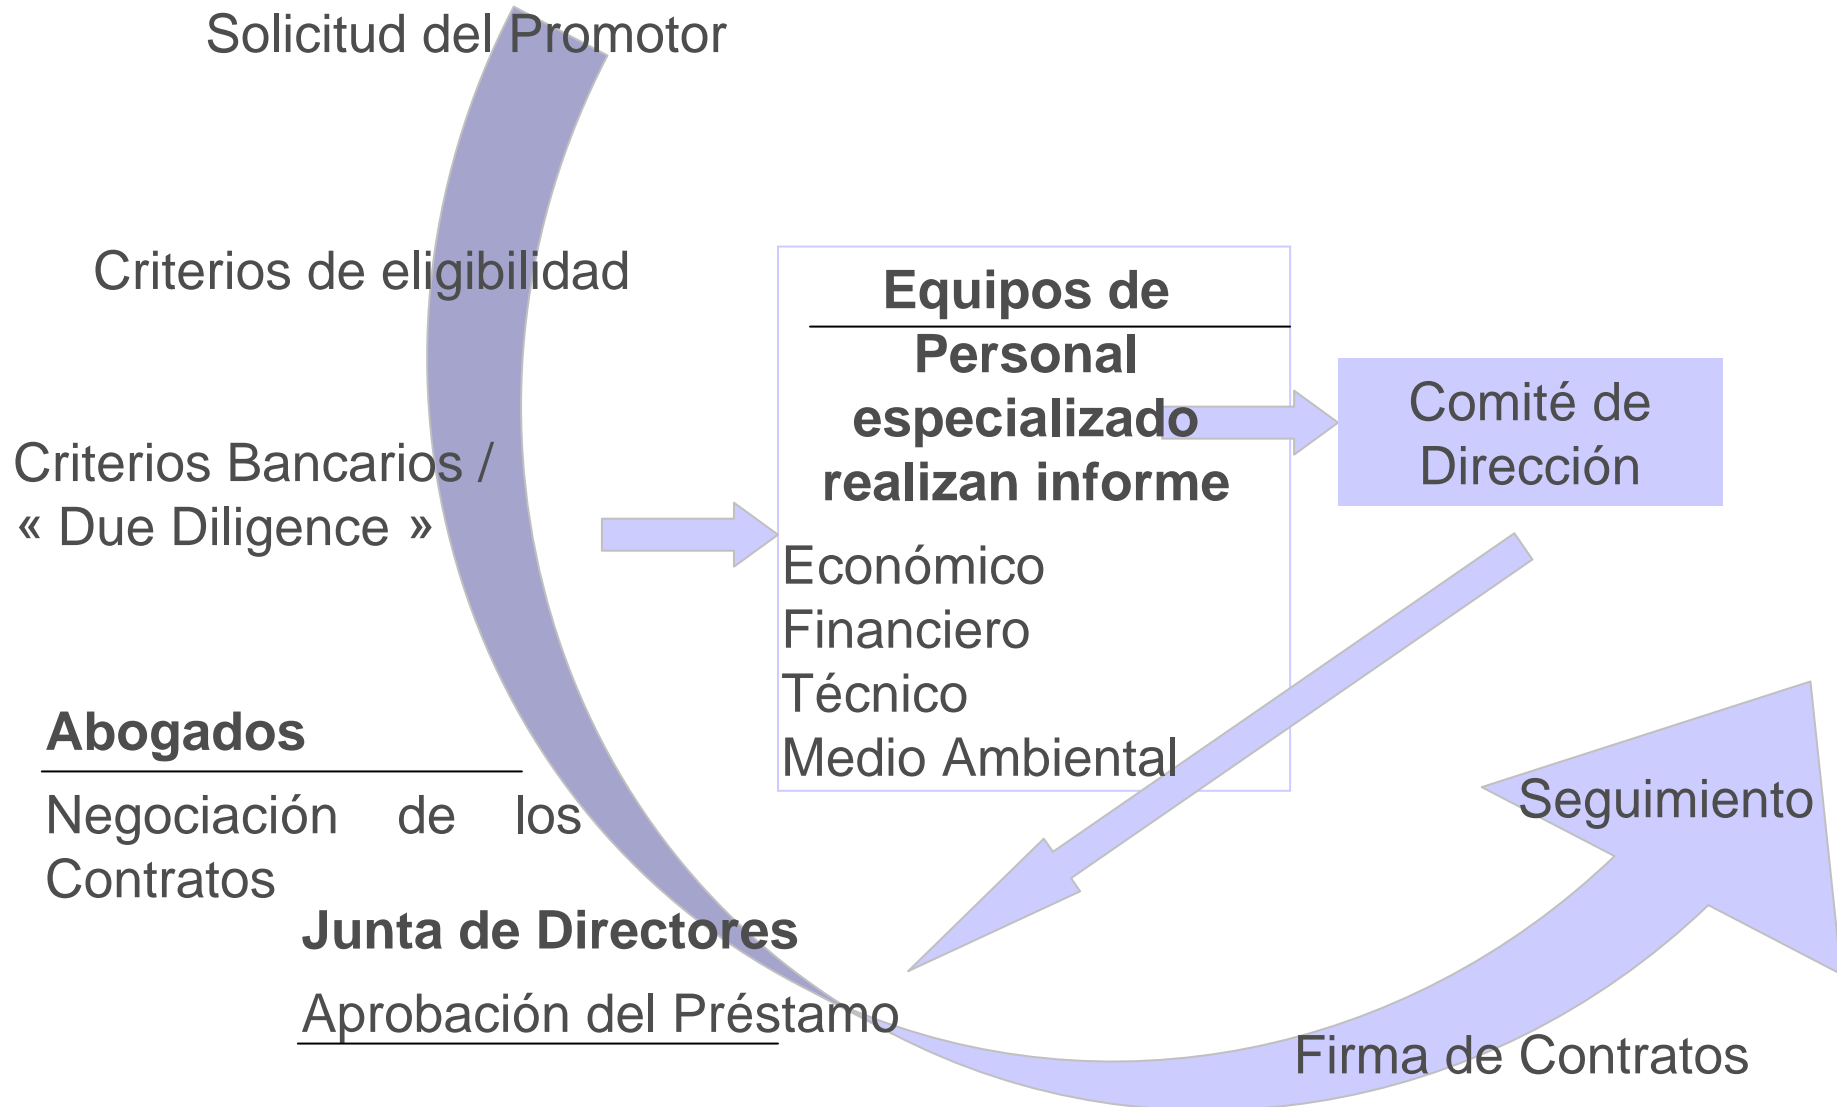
Solicitud del Promotor

Criterios de eligibilidad

Criterios Bancarios / « Due Diligence »

Equipos de Personal especializado realizan informe

Económico
Financiero
Técnico
Medio Ambiental

Comité de Dirección

Abogados

Negociación de los Contratos

Junta de Directores

Aprobación del Préstamo

Seguimiento

Firma de Contratos